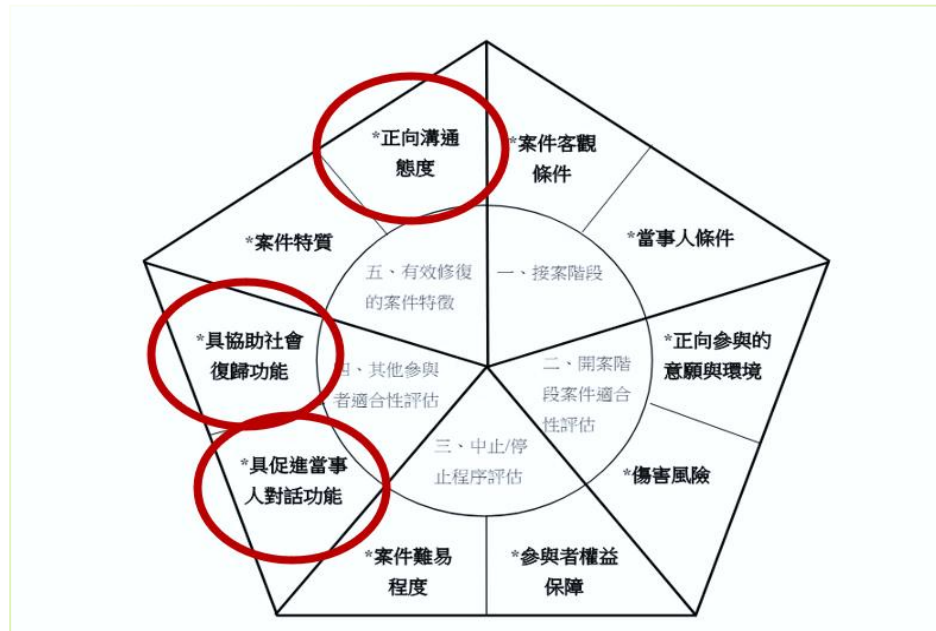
*正向溝通態度

*案件客觀條件

*當事人條件

*案件特質

五、有效修復的案件特徵

一、接案階段

*具協助社會復歸功能

四、其他參與者適合性評估

二、開案階段案件適合性評估

*正向參與的意願與環境

三、中止/停止程序評估

*具促進當事人對話功能

*傷害風險

*案件難易程度

*參與者權益保障